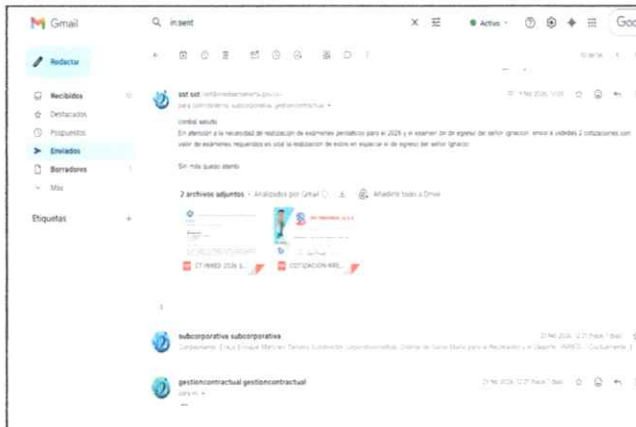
Gmail

in:sent

Activo

Goo

Redactar

Recibidos

Destacados

Pospuestos

Enviados

Borradores

Más

Etiquetas

+

sst sst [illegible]

para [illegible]

cordial saludo

En atención a la necesidad de realización de exámenes periódicos para el 2026 y el examen de egreso del señor Ignacio, envío a ustedes 2 cotizaciones con valor de exámenes requeridos en total la realización de estos en especial el de egreso del señor Ignacio

Sin más quedo atento

2 archivos adjuntos · Analizados por Gmail

Añadir todos a Drive

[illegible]

COTIZACION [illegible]

subcorporativa subcorporativa

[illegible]

gestioncontractual gestioncontractual

para mí